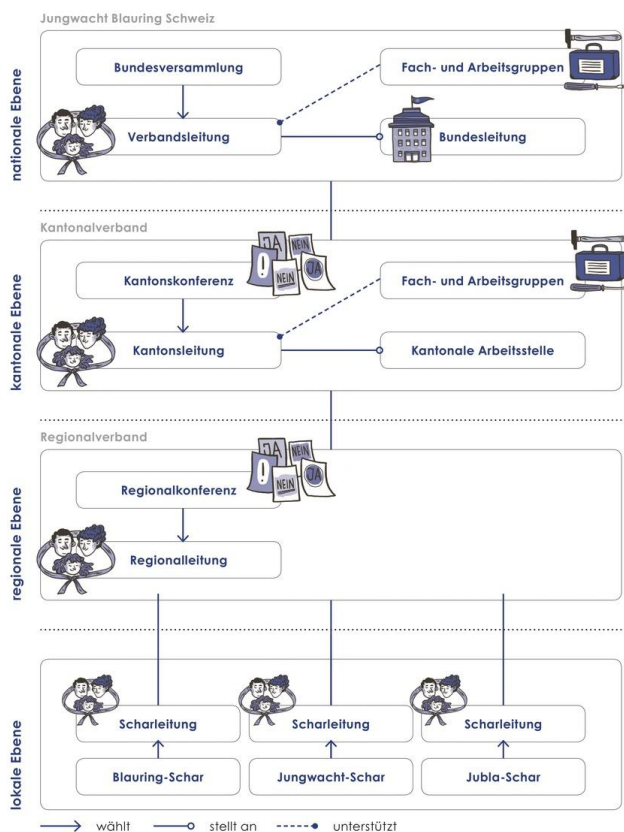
nationale Ebene

Jungwacht Blauring Schweiz

Bundesversammlung

Fach- und Arbeitsgruppen

Verbandsleitung

Bundesleitung

kantonale Ebene

Kantonalverband

JA NEIN NEIN JA

Kantonskonferenz

Fach- und Arbeitsgruppen

Kantonsleitung

Kantonale Arbeitsstelle

regionale Ebene

Regionalverband

JA NEIN NEIN JA

Regionalkonferenz

Regionalleitung

lokale Ebene

Scharleitung

Scharleitung

Scharleitung

Blauring-Schar

Jungwacht-Schar

Jubla-Schar

wählt   stellt an   unterstützt